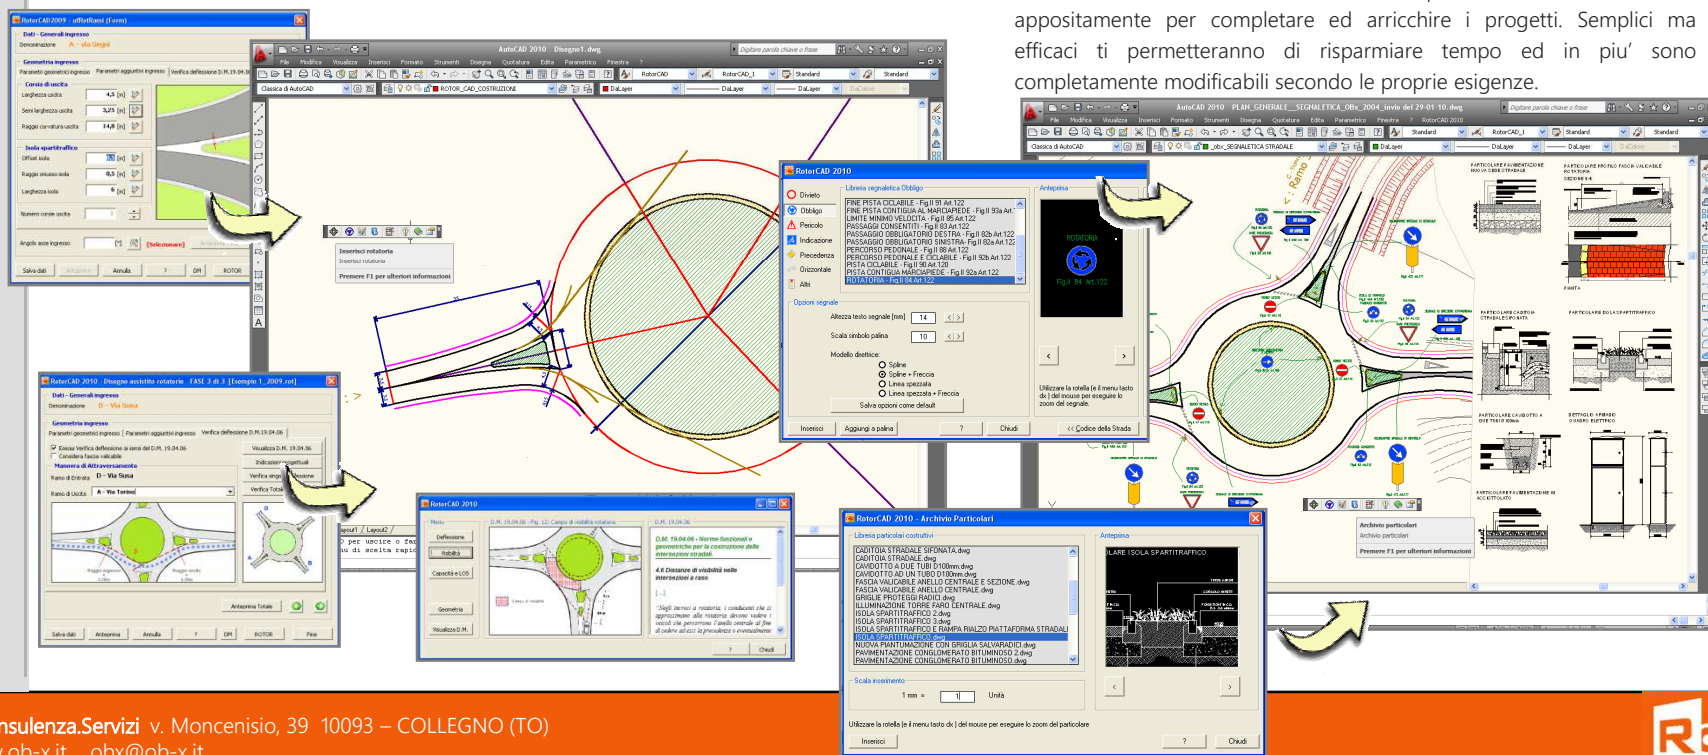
appositamente per completare ed arricchire i progetti. Semplici ma efficaci ti permetteranno di risparmiare tempo ed in piu' sono completamente modificabili secondo le proprie esigenze.

RotorCAD2009 - ufRotRami (Form)

Dati - Generali ingresso

Denominazione A - via Segni

Geometria ingresso

Corsia di uscita

Larghezza uscita 4,5 [m]

Semi larghezza uscita 3,25 [m]

Raggio curvatura uscita 14,8 [m]

Isola spartitraffico

Offset isola

Raggio imbocco isola 0,5 [m]

Larghezza isola 6 [m]

Numero corsie uscita

Angolo asse ingresso [Selezionare]

Salva dati Anteprima Annulla ? DM ROTOR

AutoCAD 2010 Disegno1.dwg

Inserisci rotatoria

Premere F1 per ulteriori informazioni

RotorCAD 2010

Divieto

Obbligo

Pericolo

Indicazione

Precedenza

Orizzontale

Altri

Libreria segnaletica Obbligo

FINE PISTA CICLABILE - Fig.II 91 Art.122

FINE PISTA CONTIGUA AL MARCIAPIEDE - Fig.II 93a Art.

LIMITE MINIMO VELOCITA - Fig.II 85 Art.122

PASSAGGI CONSENTITI - Fig.II 83 Art.122

PASSAGGIO OBBLIGATORIO DESTRA - Fig.II 82b Art.122

PASSAGGIO OBBLIGATORIO SINISTRA - Fig.II 82a Art.122

PERCORSO PEDONALE - Fig.II 88 Art.122

PERCORSO PEDONALE E CICLABILE - Fig.II 92b Art.122

PISTA CICLABILE - Fig.II 90 Art.120

PISTA CONTIGUA MARCIAPIEDE - Fig.II 92a Art.122

ROTATORIA - Fig.II 84 Art.122

Anteprima

ROTATORIA

Fig.II 84 Art.122

Opzioni segnale

Altezza testo segnale [mm] 14

Scala simbolo palina 10

Modello direttrice:

Spline

Spline + Freccia

Linea spezzata

Linea spezzata + Freccia

Salva opzioni come default

Utilizzare la rotella (e il menu tasto dx) del mouse per eseguire lo zoom del segnale.

Inserisci Aggiungi a palina ? Chiudi << Codice della Strada

AutoCAD 2010 PLAN_GENERALE__SEGNALETICA_Obx_2004_invio del 29-01-10.dwg

Archivio particolari

Premere F1 per ulteriori informazioni

RotorCAD 2010 - Disegno assistito rotatorie - FASE 3 di 3 [Esempio 1_2009.rot]

Dati - Generali ingresso

Denominazione D - Via Susa

Geometria ingresso

Parametri geometrici ingresso Parametri aggiuntivi ingresso Verifica deflessione D.M.19.04.06

Manovra di Attraversamento

Ramo di Entrata D - Via Susa

Ramo di Uscita A - Via Torino

Anteprima Totale

Salva dati Anteprima Annulla ? DM ROTOR Fine

RotorCAD 2010

Deflessione

Visibilità

Capacità e LOS

Geometria

Visualizza D.M.

D.M. 19.04.06 - Fig. 12: Campo di visibilità rotatoria

D.M. 19.04.06 - Norme funzionali e geometriche per la costruzione delle intersezioni stradali.

4.6 Distanze di visibilità nelle intersezioni a raso

? Chiudi

RotorCAD 2010 - Archivio Particolari

Libreria particolari costruttivi

CADITOIA STRADALE SIFONATA.dwg

CADITOIA STRADALE.dwg

CAVIDOTTO A DUE TUBI D100mm.dwg

CAVIDOTTO AD UN TUBO D100mm.dwg

FASCIA VALICABILE ANELLO CENTRALE E SEZIONE.dwg

FASCIA VALICABILE ANELLO CENTRALE.dwg

GRIGLIE PROTEGGI RADICI.dwg

ILLUMINAZIONE TORRE FARO CENTRALE.dwg

ISOLA SPARTITRAFFICO 2.dwg

ISOLA SPARTITRAFFICO 3.dwg

ISOLA SPARTITRAFFICO E RAMPA RIALZO PIATTAFORMA STRADALE

ISOLA SPARTITRAFFICO.dwg

NUOVA PIANTUMAZIONE CON GRIGLIA SALVARADICI.dwg

PAVIMENTAZIONE CONGLOMERATO BITUMINOSO 2.dwg

PAVIMENTAZIONE CONGLOMERATO BITUMINOSO.dwg

Anteprima

Scala inserimento

1 mm = 1 Unità

Utilizzare la rotella (e il menu tasto dx) del mouse per eseguire lo zoom del particolare

Inserisci ? Chiudi

nsulenza.Servizi v. Moncenisio, 39 10093 – COLLEGNO (TO)

.ob-x.it obx@ob-x.it